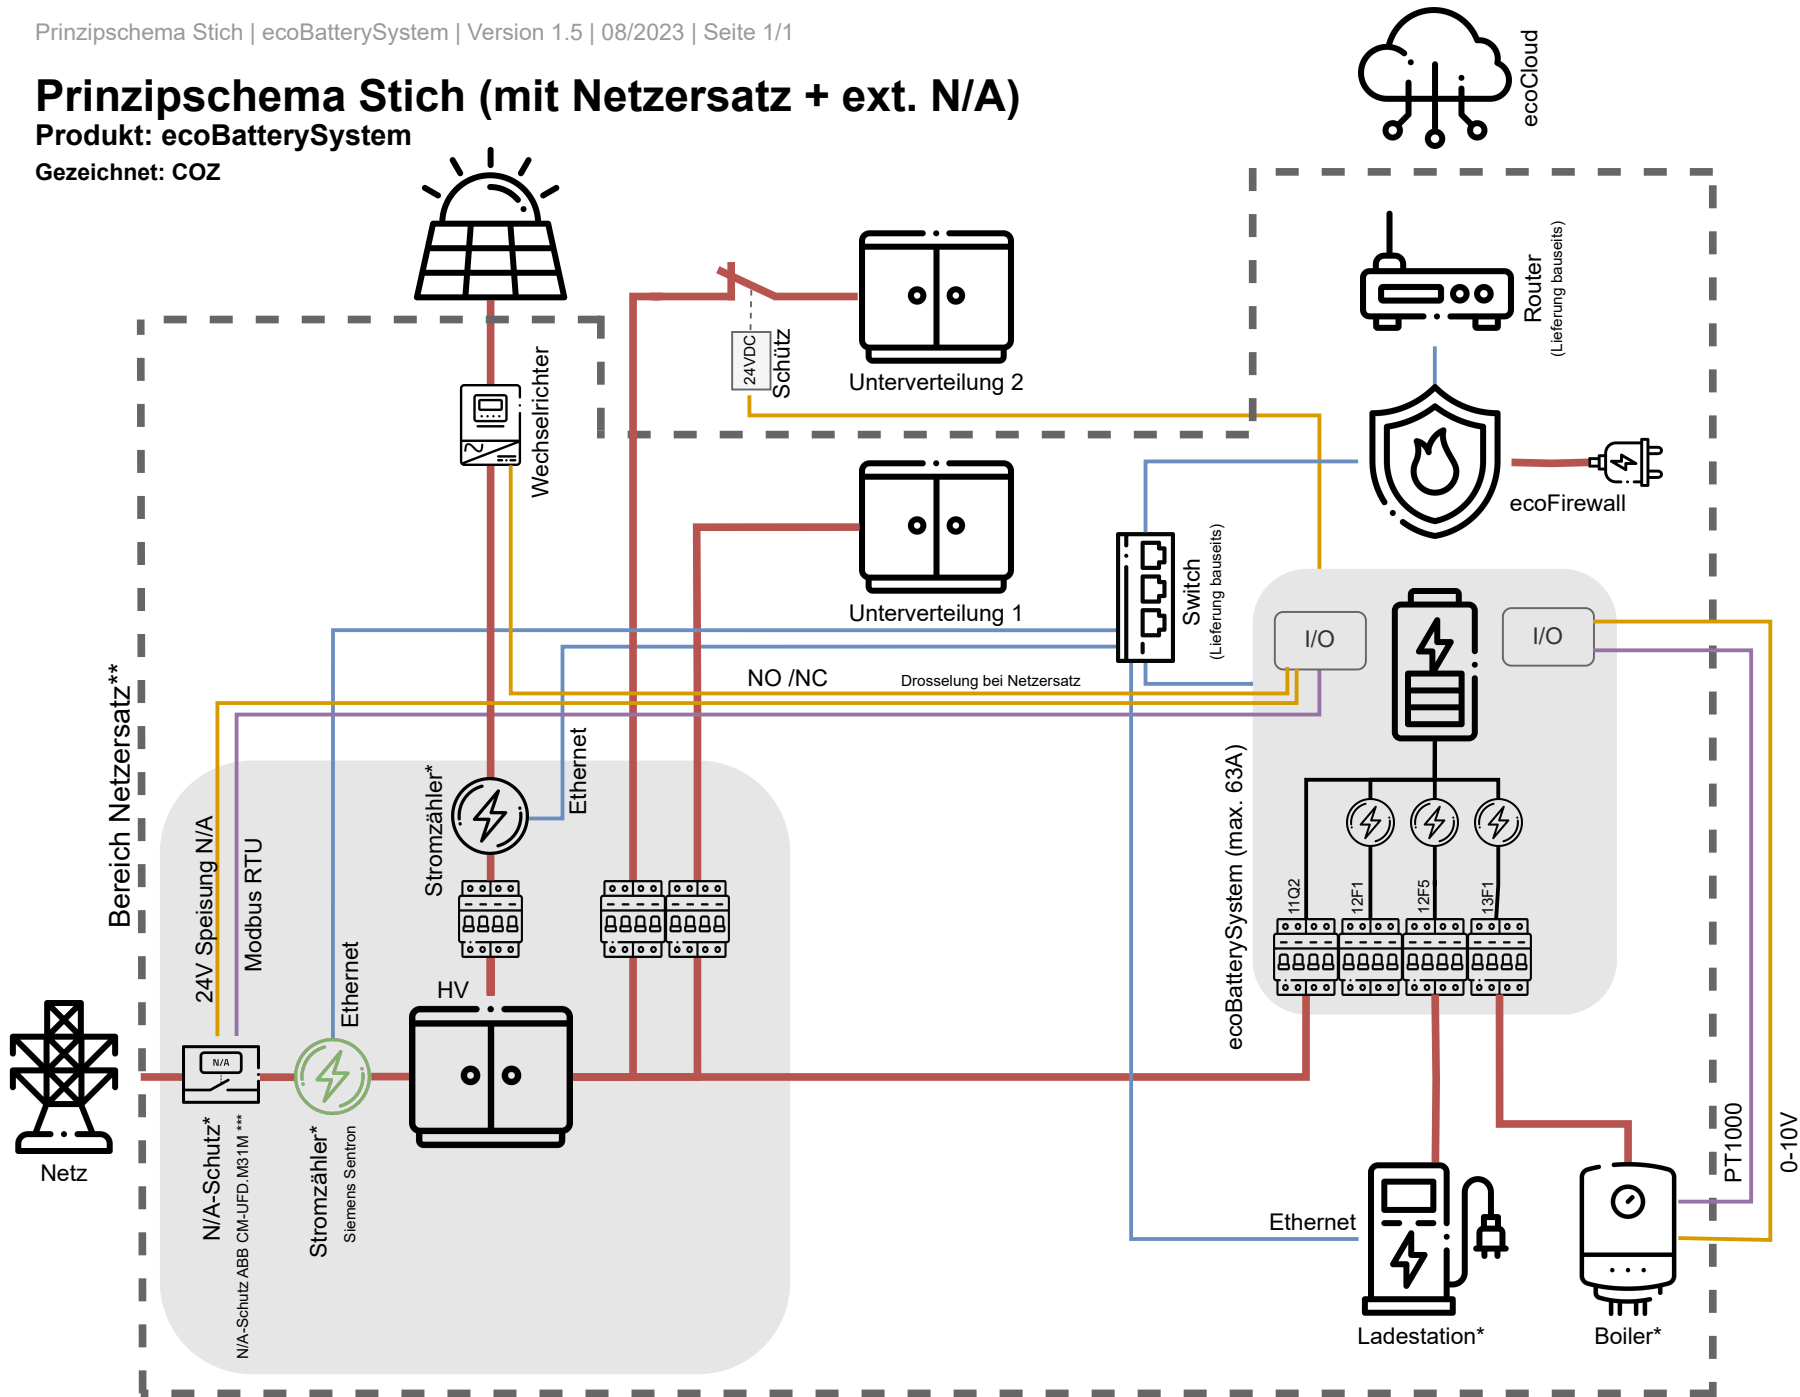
Prinzipschema Stich | ecoBatterySystem | Version 1.5 | 08/2023 | Seite 1/1

Prinzipschema Stich (mit Netzersatz + ext. N/A)
Produkt: ecoBatterySystem
Gezeichnet: COZ

ecoCloud

Router
(Lieferung bauseits)

24VDC
Schütz

Unterverteilung 2

Wechselrichter

ecoFirewall

Unterverteilung 1

Switch
(Lieferung bauseits)

I/O

I/O

NO /NC

Drosselung bei Netzersatz

Bereich Netzersatz**

24V Speisung N/A

Modbus RTU

Ethernet

Stromzähler*

Ethernet

ecoBatterySystem (max. 63A)

11Q2

12F1

12F5

13F1

HV

Netz

N/A

N/A-Schutz*

N/A-Schutz ABB CM-UFD.M31M ***

Stromzähler*

Siemens Sentron

Ethernet

PT1000

0-10V

Ladestation*

Boiler*